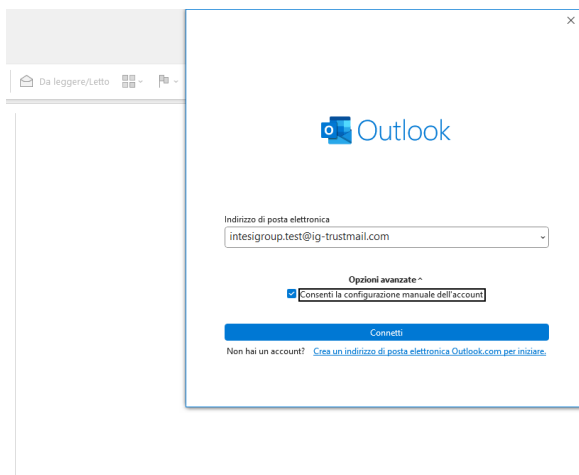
Da leggere/Letto

×

Outlook

Indirizzo di posta elettronica

intesigroup.test@ig-trustmail.com

Opzioni avanzate ^

Consenti la configurazione manuale dell'account

Connetti

Non hai un account? Crea un indirizzo di posta elettronica Outlook.com per iniziare.